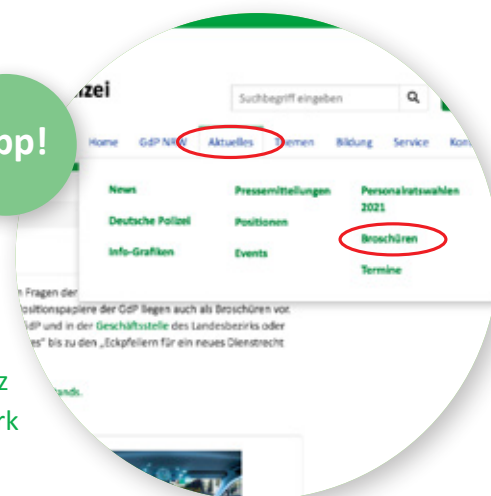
p!

lizei

Suchbegriff eingeben

Home GdP NRW Aktuelles Themen Bildung Service Kon

News

Deutsche Polizei

Info-Grafiken

Pressemitteilungen

Positionen

Events

Personalratswahlen 2021

Broschüren

Termine

n Fragen der
ositionspapiere der GdP liegen auch als Broschüren vor.
dP und in der Geschäftsstelle des Landesbezirks oder
es" bis zu den „Eckpfeilern für ein neues Dienstrecht

ands.

z
rk